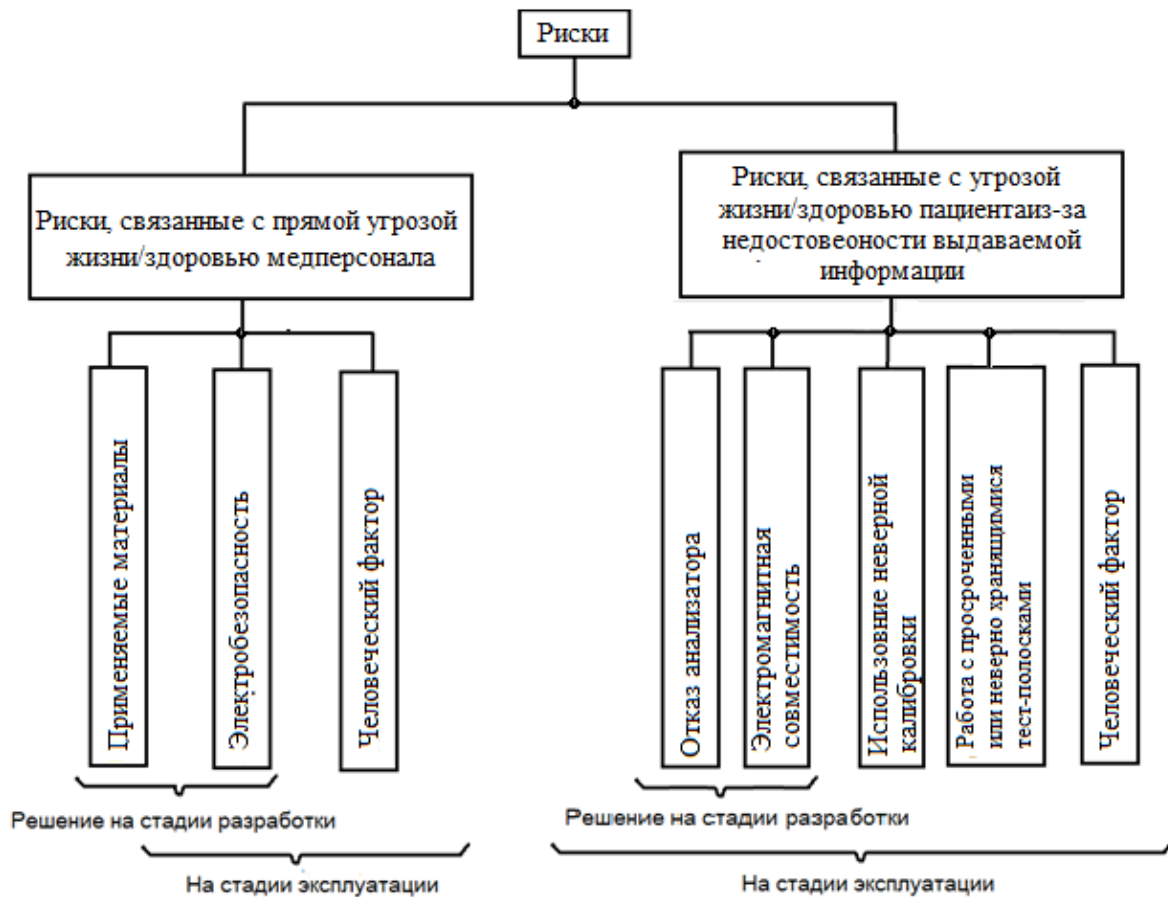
Риски

Риски, связанные с прямой угрозой жизни/здоровью медперсонала

Риски, связанные с угрозой жизни/здоровью пациентаиз-за недостовеоности выдаваемой информации

Применяемые материалы

Электробезопасность

Человеческий фактор

Отказ анализатора

Электромагнитная совместимость

Использовние неверной калибровки

Работа с просроченными или неверно хранящимися тест-полосками

Человеческий фактор

Решение на стадии разработки

На стадии эксплуатации

Решение на стадии разработки

На стадии эксплуатации